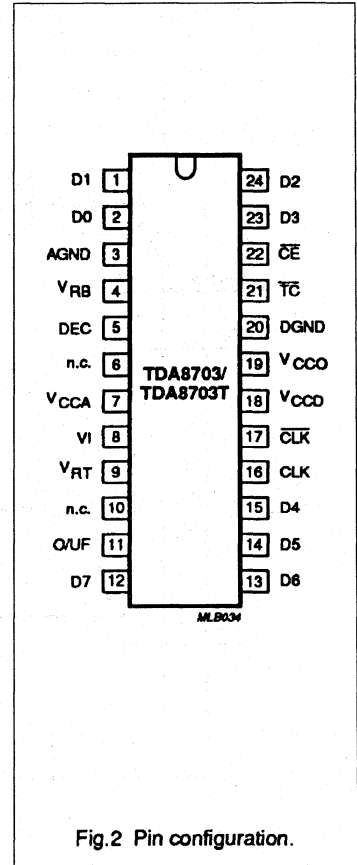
D1 1
D0 2
AGND 3
$V_{RB}$ 4
DEC 5
n.c. 6
$V_{CCA}$ 7
VI 8
$V_{RT}$ 9
n.c. 10
O/UF 11
D7 12

TDA8703/
TDA8703T

24 D2
23 D3
22 $\overline{CE}$
21 $\overline{TC}$
20 DGND
19 $V_{CCO}$
18 $V_{CCD}$
17 $\overline{CLK}$
16 CLK
15 D4
14 D5
13 D6

MLB034

Fig.2 Pin configuration.